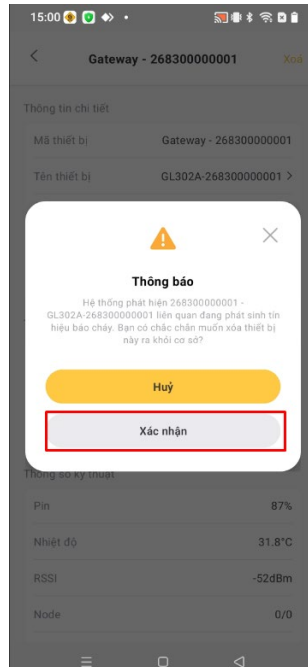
15:00

Gateway - 268300000001

Xoá

Thông tin chi tiết

Mã thiết bị

Gateway - 268300000001

Tên thiết bị

GL302A-268300000001 >

Thông báo

Hệ thống phát hiện 268300000001 - GL302A-268300000001 liên quan đang phát sinh tín hiệu báo cháy. Bạn có chắc chắn muốn xóa thiết bị này ra khỏi cơ sở?

Huỷ

Xác nhận

Thông số kỹ thuật

Pin

87%

Nhiệt độ

31.8°C

RSSI

-52dBm

Node

0/0